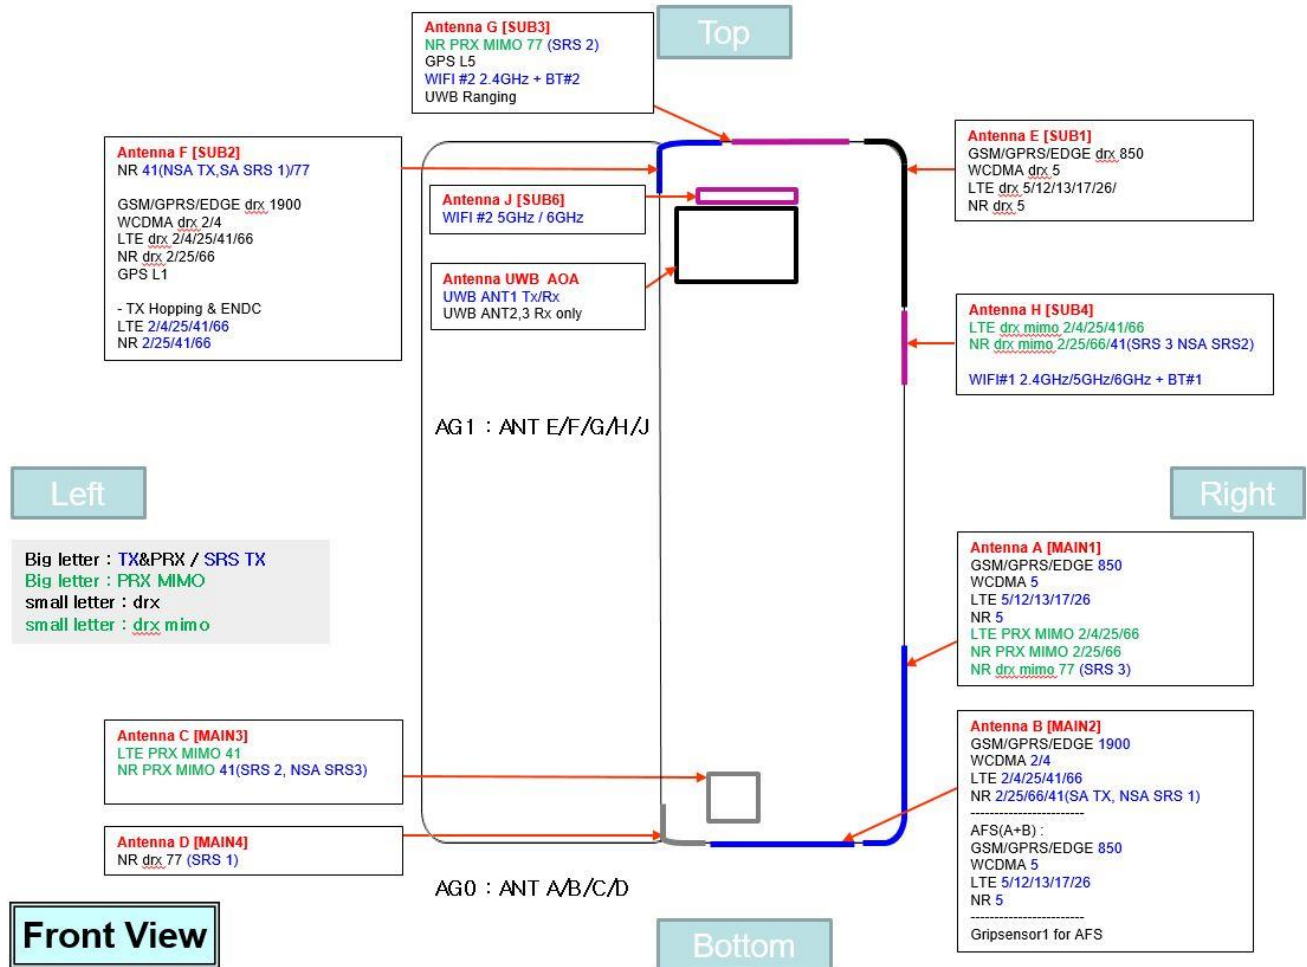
Top

Antenna G [SUB3]
NR PRX MIMO 77 (SRS 2)
GPS L5
WIFI #2 2.4GHz + BT#2
UWB Ranging

Antenna F [SUB2]
NR 41(NSA TX,SA SRS 1)/77

GSM/GPRS/EDGE drx 1900
WCDMA drx 2/4
LTE drx 2/4/25/41/66
NR drx 2/25/66
GPS L1

- TX Hopping & ENDC
LTE 2/4/25/41/66
NR 2/25/41/66

Antenna J [SUB6]
WIFI #2 5GHz / 6GHz

Antenna UWB AOA
UWB ANT1 Tx/Rx
UWB ANT2,3 Rx only

Antenna E [SUB1]
GSM/GPRS/EDGE drx 850
WCDMA drx 5
LTE drx 5/12/13/17/26/
NR drx 5

Antenna H [SUB4]
LTE drx mimo 2/4/25/41/66
NR drx mimo 2/25/66/41(SRS 3 NSA SRS2)

WIFI#1 2.4GHz/5GHz/6GHz + BT#1

AG1 : ANT E/F/G/H/J

Left

Right

Big letter : TX&PRX / SRS TX
Big letter : PRX MIMO
small letter : drx
small letter : drx mimo

Antenna A [MAIN1]
GSM/GPRS/EDGE 850
WCDMA 5
LTE 5/12/13/17/26
NR 5
LTE PRX MIMO 2/4/25/66
NR PRX MIMO 2/25/66
NR drx mimo 77 (SRS 3)

Antenna C [MAIN3]
LTE PRX MIMO 41
NR PRX MIMO 41(SRS 2, NSA SRS3)

Antenna D [MAIN4]
NR drx 77 (SRS 1)

Antenna B [MAIN2]
GSM/GPRS/EDGE 1900
WCDMA 2/4
LTE 2/4/25/41/66
NR 2/25/66/41(SA TX, NSA SRS 1)
-----------------------
AFS(A+B) :
GSM/GPRS/EDGE 850
WCDMA 5
LTE 5/12/13/17/26
NR 5
-----------------------
Gripsensor1 for AFS

AG0 : ANT A/B/C/D

Front View

Bottom